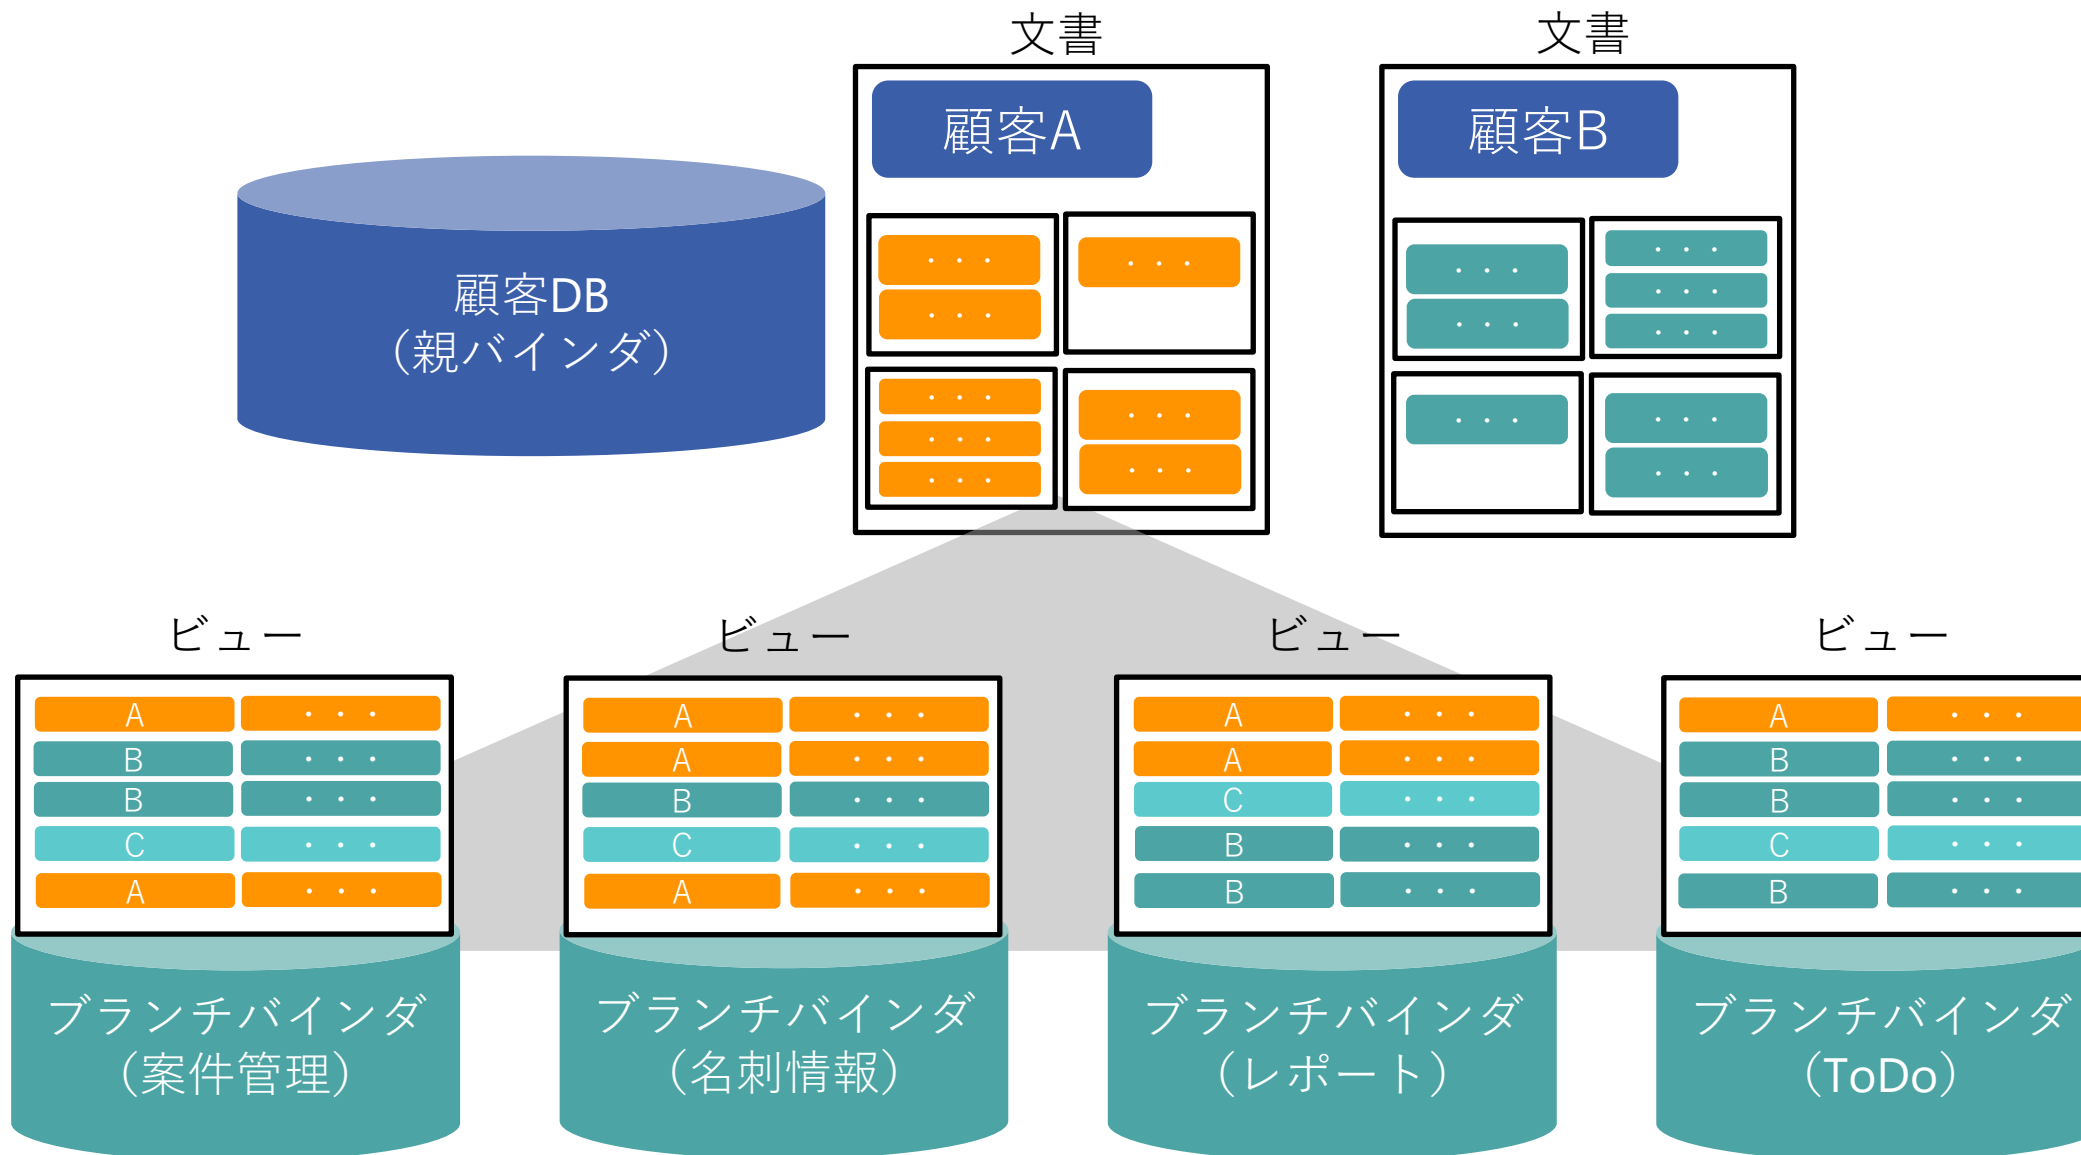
文書

顧客A

・・・

・・・

・・・

・・・

・・・

・・・

・・・

・・・

文書

顧客B

・・・

・・・

・・・

・・・

・・・

・・・

・・・

・・・

顧客DB
（親バインダ）

ビュー

| A | ・・・ |
|---|---|
| B | ・・・ |
| B | ・・・ |
| C | ・・・ |
| A | ・・・ |

ブランチバインダ
（案件管理）

ビュー

| A | ・・・ |
|---|---|
| A | ・・・ |
| B | ・・・ |
| C | ・・・ |
| A | ・・・ |

ブランチバインダ
（名刺情報）

ビュー

| A | ・・・ |
|---|---|
| A | ・・・ |
| C | ・・・ |
| B | ・・・ |
| B | ・・・ |

ブランチバインダ
（レポート）

ビュー

| A | ・・・ |
|---|---|
| B | ・・・ |
| B | ・・・ |
| C | ・・・ |
| B | ・・・ |

ブランチバインダ
（ToDo）